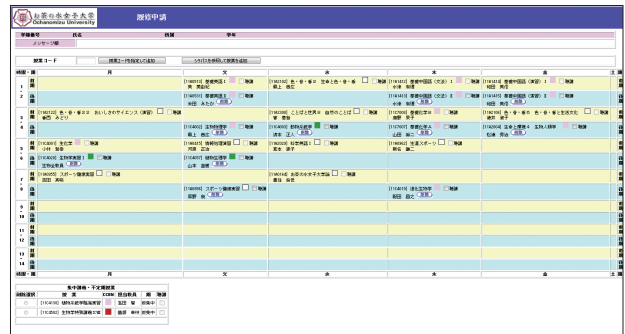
お茶の水女子大学 Ochanomizu University 履修申請

学籍番号 氏名 性別 学年
メッセージ欄

授業コード 授業コードを指定して追加 シラバスを参照して授業を追加

時限・曜 月 火 水 木 金 土

1 前期 [1160513] 哲学概論Ⅰ 物理 [1160102] 色・音・香・形 世界と色・音・香 物理 [1161412] 基礎中国語(文法)1 物理 [1161413] 基礎中国語(演習)1 物理
後期 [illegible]

3 前期 [1160122] 色・音・香・形 おいしさのサイエンス 物理 [1160308] ことばと世界Ⅱ 自然のことば 物理 [1127002] 基礎化学A 物理 [1162001] 色・音・香・形と生活文化 物理

5 前期 [1104002] 生物学実験 物理 [1140002] 教育社会学 物理 [1127007] 基礎化学A 物理 [1162004] 生命と環境 生物入門 物理

7 前期 [1104003] 生物学実験 物理 [1160607] 情報処理演習 物理 [1160603] 化学概論Ⅰ 物理 [1160602] 生涯スポーツ 物理

9 前期 [1104004] 生物学実験 物理 [1160607] 情報処理演習 物理 [1160218] 基礎化学 物理

7 前期 [1160055] スポーツ健康実習 物理 [1161416] お茶の水女子大学論 物理

[1160515] スポーツ健康演習 物理 [1161415] 生涯スポーツ 物理

9
11
13
15

時限・曜 月 火 水 木 金 土

集中講義・不定期授業
削除 選択 授業 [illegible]
[1161053] 植物生理学臨海実習 物理
[1162002] 生物学特別講義の2 物理